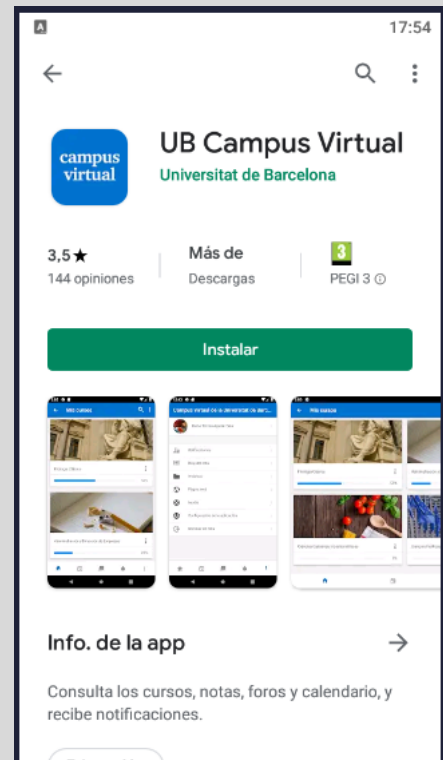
17:54

campus virtual

UB Campus Virtual
Universitat de Barcelona

3,5★
144 opiniones

Más de
Descargas

3
PEGI 3 ⓘ

Instalar

Mis cursos

Campus virtual de la Universitat de Barc...

Mis cursos

Info. de la app

Consulta los cursos, notas, foros y calendario, y recibe notificaciones.